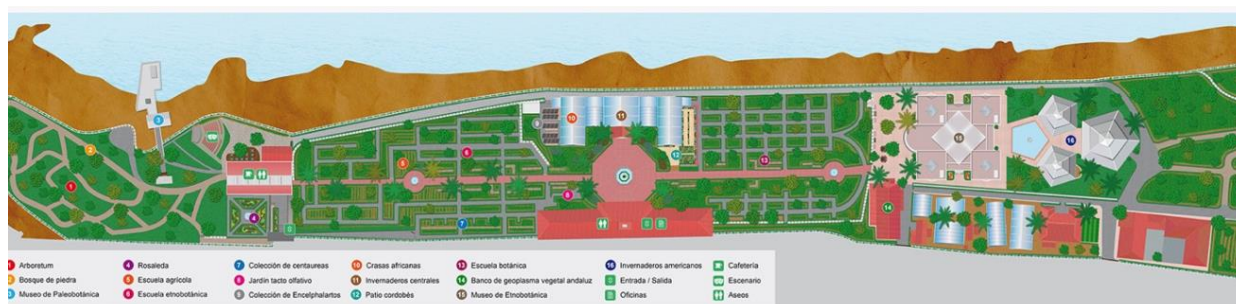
1 Arboretum
2 Bosque de piedra
3 Museo de Paleobotánica
4 Rosaleda
5 Escuela agrícola
6 Escuela etnobotánica
7 Colección de centaureas
8 Jardín tacto olfativo
9 Colección de Encelphalartos
10 Crasas africanas
11 Invernaderos centrales
12 Patio cordobés
13 Escuela botánica
14 Banco de geoplasma vegetal andaluz
15 Museo de Etnobotánica
16 Invernaderos americanos
Entrada / Salida
Oficinas
Cafetería
Escenario
Aseos